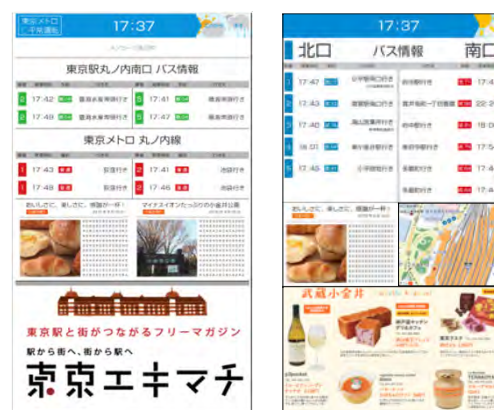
東京メトロ
丸ノ内線 平常運転

17:37

東京駅丸ノ内南口 バス情報

| | | | |
|---|---|---|---|
| 2 | 17:42 | 豊洲駅前行き | |
| 2 | 17:48 | 豊洲水素行き | |

| | | | |
|---|---|---|---|
| 2 | 17:41 | 晴海埠頭行き | |
| 2 | 17:47 | 晴海埠頭行き | |

東京メトロ 丸ノ内線

| | | | |
|---|---|---|---|
| 1 | 17:43 | 荻窪行き | |
| 1 | 17:48 | 荻窪行き | |

| | | | |
|---|---|---|---|
| 2 | 17:41 | 池袋行き | |
| 2 | 17:46 | 池袋行き | |

おいしさに、楽しさに、感謝が一杯!

東京駅と街がつながるフリーマガジン

駅から街へ、街から駅へ

東京エキマチ

17:37

北口 バス情報 南口

| | | | | |
|---|---|---|---|---|
| 1 | 17:47 | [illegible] | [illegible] | 17:4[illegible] |
| 1 | 17:43 | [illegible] | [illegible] | 22:2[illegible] |
| 1 | 17:40 | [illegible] | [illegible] | 18:0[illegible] |
| 1 | 18:01 | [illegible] | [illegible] | 17:5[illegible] |
| 1 | 17:45 | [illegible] | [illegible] | 17:4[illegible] |

おいしさに、楽しさに、感謝が一杯!

武蔵小金井